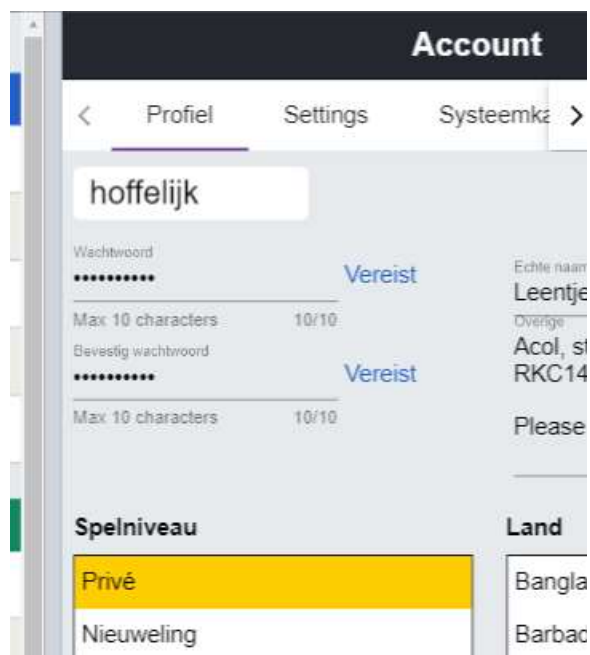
Account

<
Profiel
Settings
Systeemka
>

hoffelijk

Wachtwoord
••••••••••
Vereist
Max 10 characters 10/10

Bevestig wachtwoord
••••••••••
Vereist
Max 10 characters 10/10

Echte naam
Leentje
Overige
Acol, st
RKC14

Please

Spelniveau
Privé
Nieuweling

Land
Bangla
Barbad